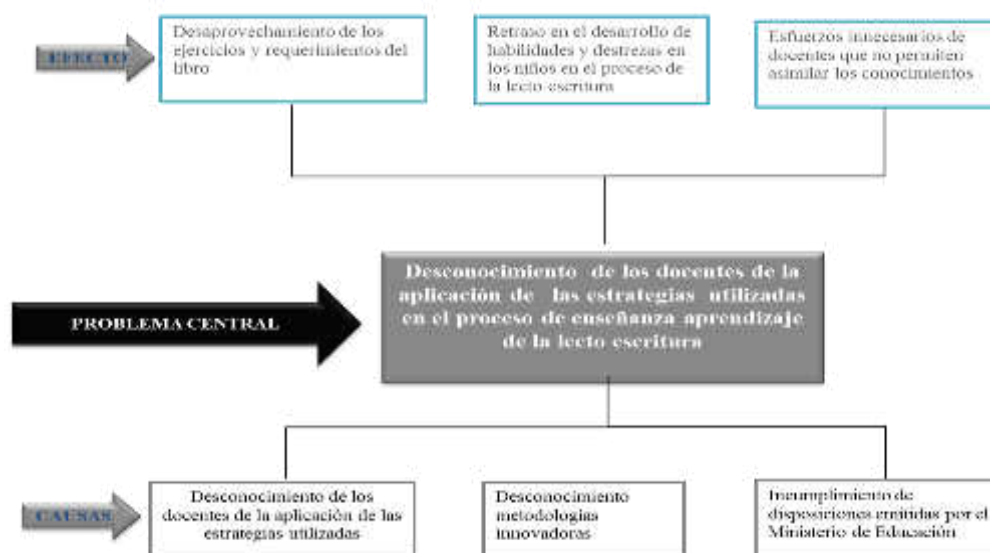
EFECTO

Desaprovechamiento de los ejercicios y requerimientos del libro

Retraso en el desarrollo de habilidades y destrezas en los niños en el proceso de la lecto escritura

Esfuerzos innecesarios de docentes que no permiten asimilar los conocimientos

PROBLEMA CENTRAL

Desconocimiento de los docentes de la aplicación de las estrategias utilizadas en el proceso de enseñanza aprendizaje de la lecto escritura

CAUSAS

Desconocimiento de los docentes de la aplicación de las estrategias utilizadas

Desconocimiento metodologías innovadoras

Incumplimiento de disposiciones emitidas por el Ministerio de Educación